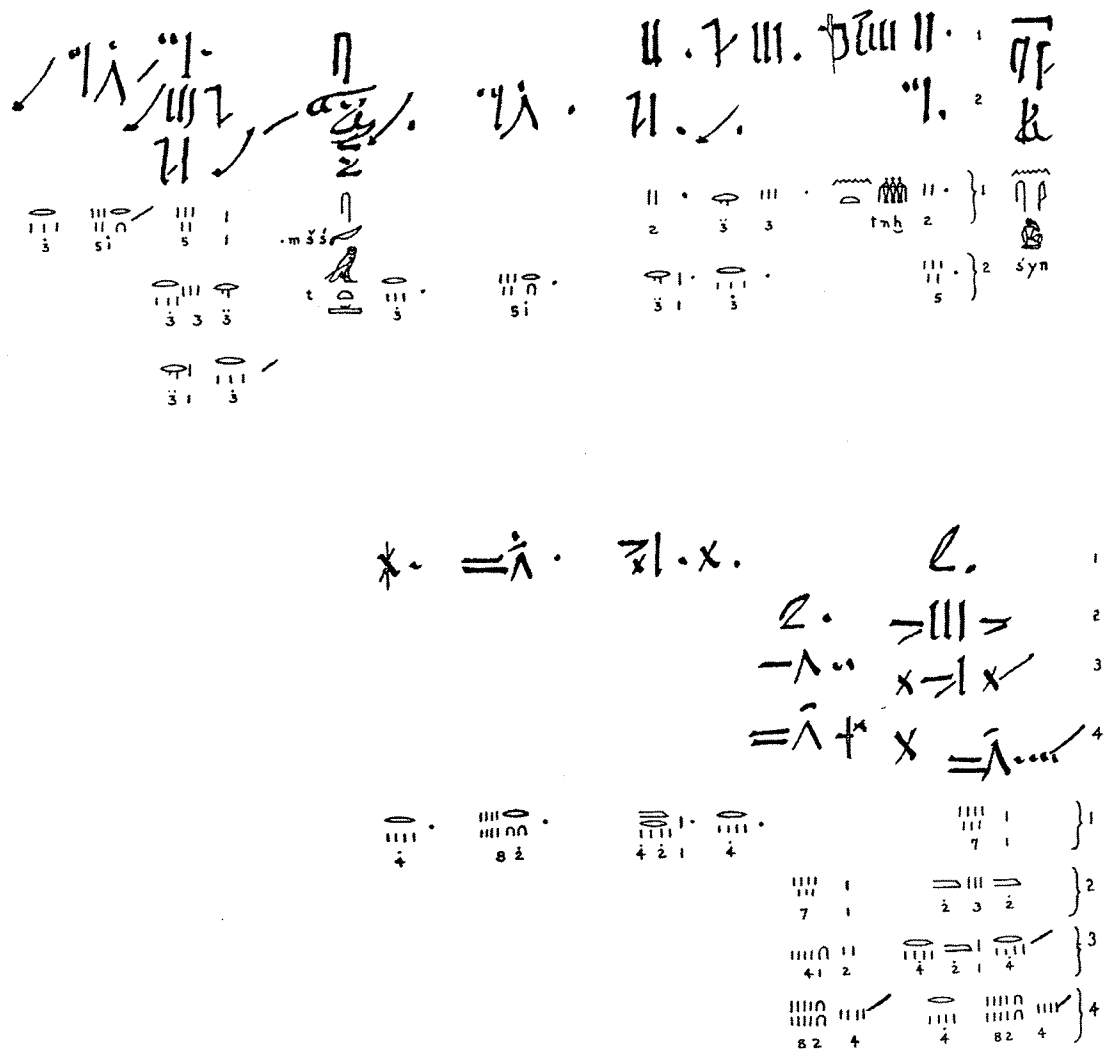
1
2

2 $\dot{3}$ 3 tnḥ 2 }1
5 }2 syn

$\dot{3}$ si 5 1 .mšš
$\dot{3}$ 3 $\ddot{3}$ t $\dot{3}$ si $\ddot{3}$ 1 $\dot{3}$
$\ddot{3}$ 1 $\dot{3}$

1
2
3
4

$\dot{4}$ 8 $\dot{2}$ $\dot{4}$ $\dot{2}$ 1 $\dot{4}$ 7 1 }1
7 1 $\dot{2}$ 3 $\dot{2}$ }2
41 2 $\dot{4}$ $\dot{2}$ 1 $\dot{4}$ }3
82 4 $\dot{4}$ 82 4 }4